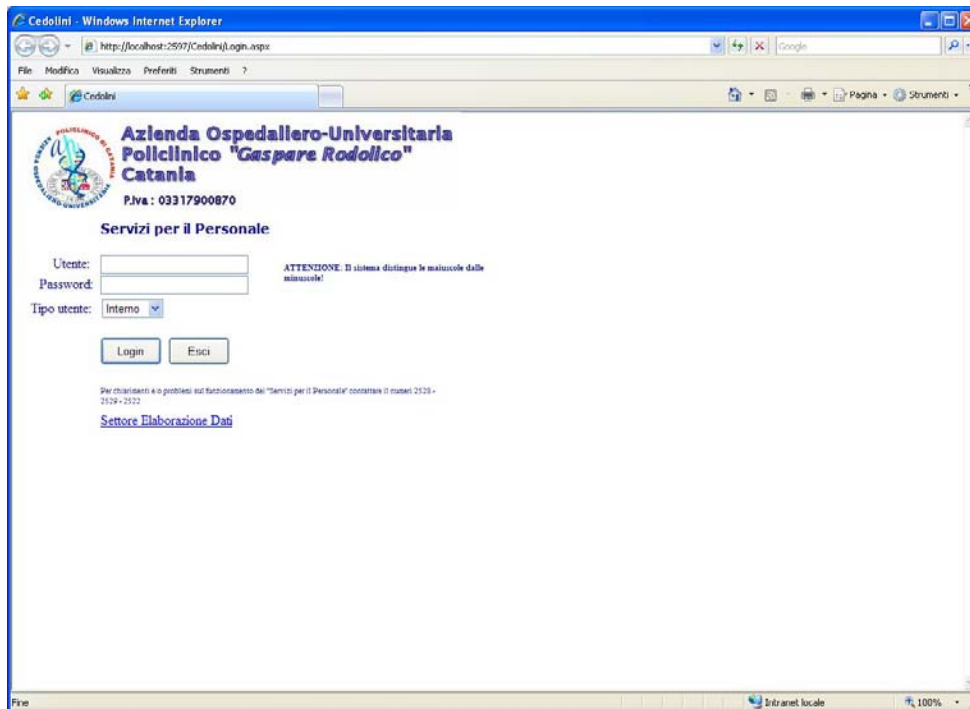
Cedolini - Windows Internet Explorer

http://localhost:2597/Cedolini/Login.aspx

Google

File Modifica Visualizza Preferiti Strumenti ?

Cedolini

Pagina Strumenti

POLICLINICO DI CATANIA AZIENDA OSPEDALIERO UNIVERSITARIA

Azienda Ospedaliero-Universitaria
Policlinico "Gaspare Rodolico"
Catania

P.Iva : 03317900870

Servizi per il Personale

Utente:

Password:

Tipo utente: Interno

ATTENZIONE: Il sistema distingue le maiuscole dalle minuscole!

Login Esci

Per chiarimenti e/o problemi sul funzionamento dei "Servizi per il Personale" contattare il numeri 2528 - 2529 - 2522

Settore Elaborazione Dati

Fine

Intranet locale

100%